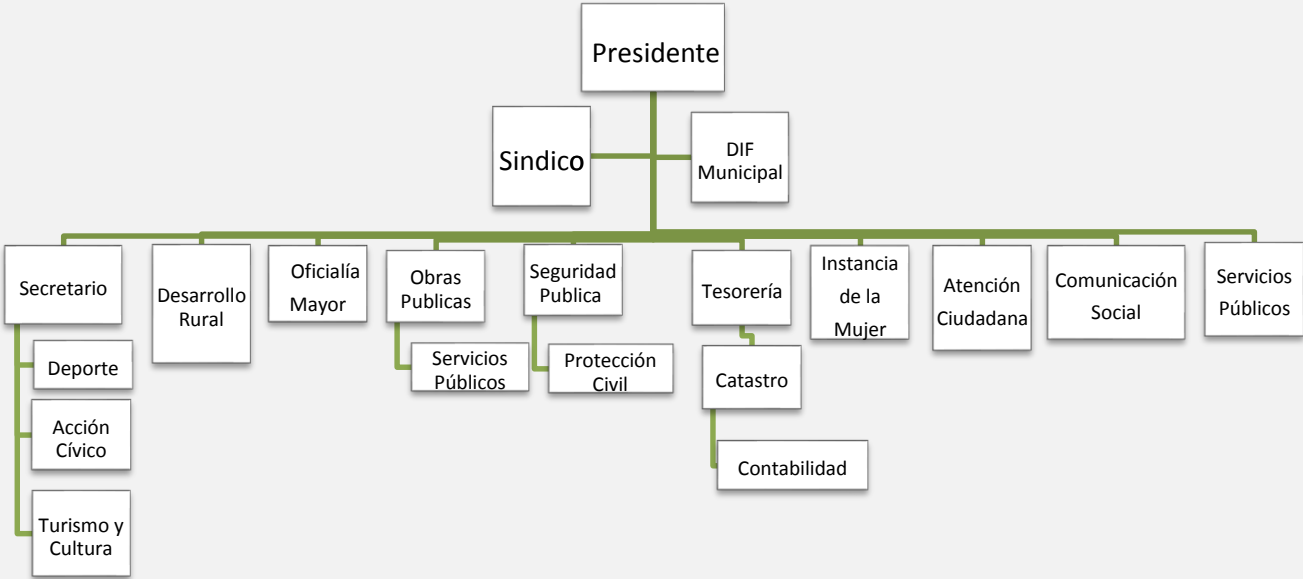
Presidente

Sindico

DIF Municipal

Secretario

Deporte

Acción Cívico

Turismo y Cultura

Desarrollo Rural

Oficialía Mayor

Obras Publicas

Servicios Públicos

Seguridad Publica

Protección Civil

Tesorería

Catastro

Contabilidad

Instancia de la Mujer

Atención Ciudadana

Comunicación Social

Servicios Públicos